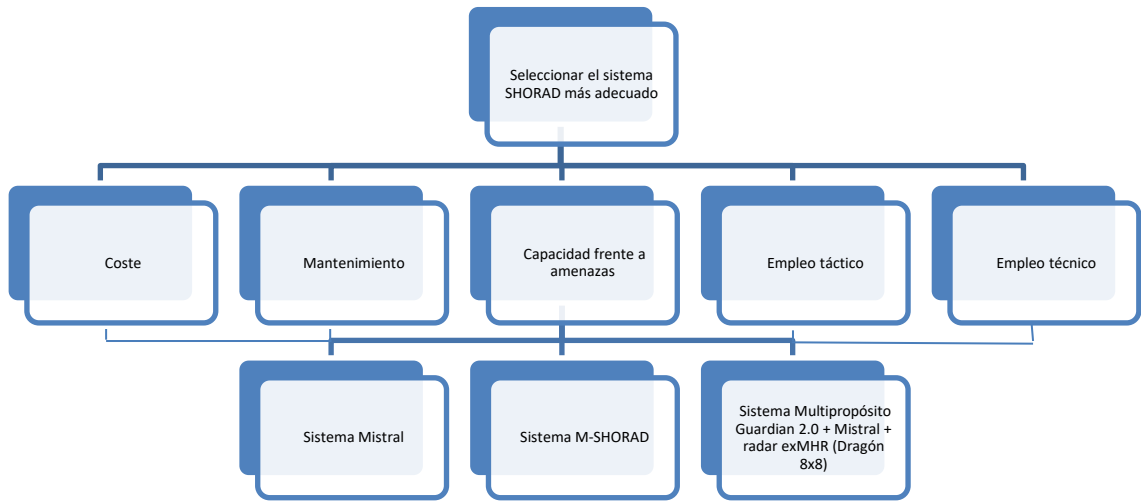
Seleccionar el sistema SHORAD más adecuado

Coste

Mantenimiento

Capacidad frente a amenazas

Empleo táctico

Empleo técnico

Sistema Mistral

Sistema M-SHORAD

Sistema Multipropósito Guardian 2.0 + Mistral + radar exMHR (Dragón 8x8)